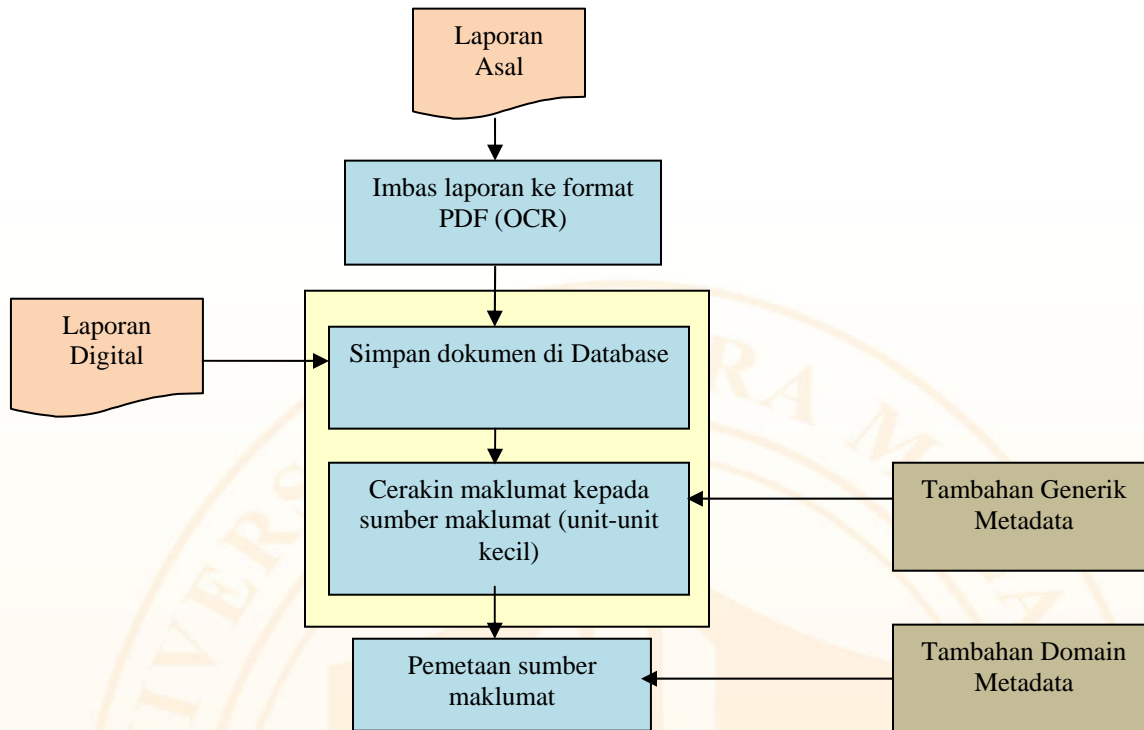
Laporan Asal

Imbas laporan ke format PDF (OCR)

Laporan Digital

Simpan dokumen di Database

Cerakin maklumat kepada sumber maklumat (unit-unit kecil)

Tambahan Generik Metadata

Pemetaan sumber maklumat

Tambahan Domain Metadata